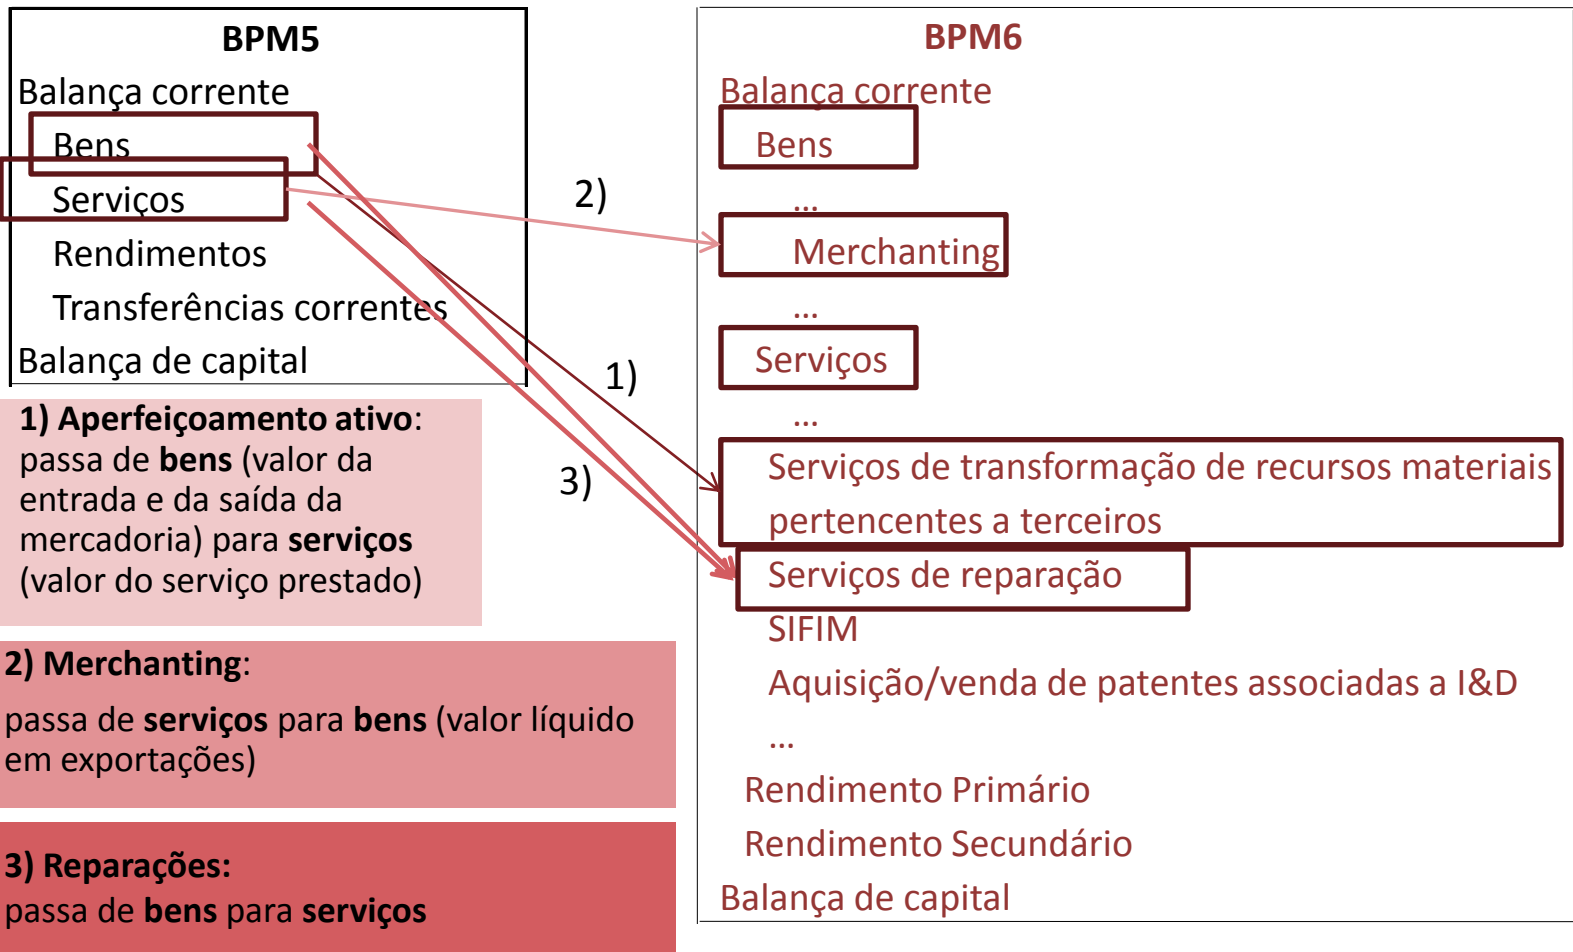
BPM5
Balança corrente
Bens
Serviços
Rendimentos
Transferências correntes
Balança de capital

1) Aperfeiçoamento ativo: passa de bens (valor da entrada e da saída da mercadoria) para serviços (valor do serviço prestado)

2) Merchanting:

passa de serviços para bens (valor líquido em exportações)

3) Reparações:
passa de bens para serviços

2)

1)

3)

BPM6
Balança corrente
Bens
...
Merchanting
...
Serviços
...
Serviços de transformação de recursos materiais pertencentes a terceiros
Serviços de reparação
SIFIM
Aquisição/venda de patentes associadas a I&D
...
Rendimento Primário
Rendimento Secundário
Balança de capital